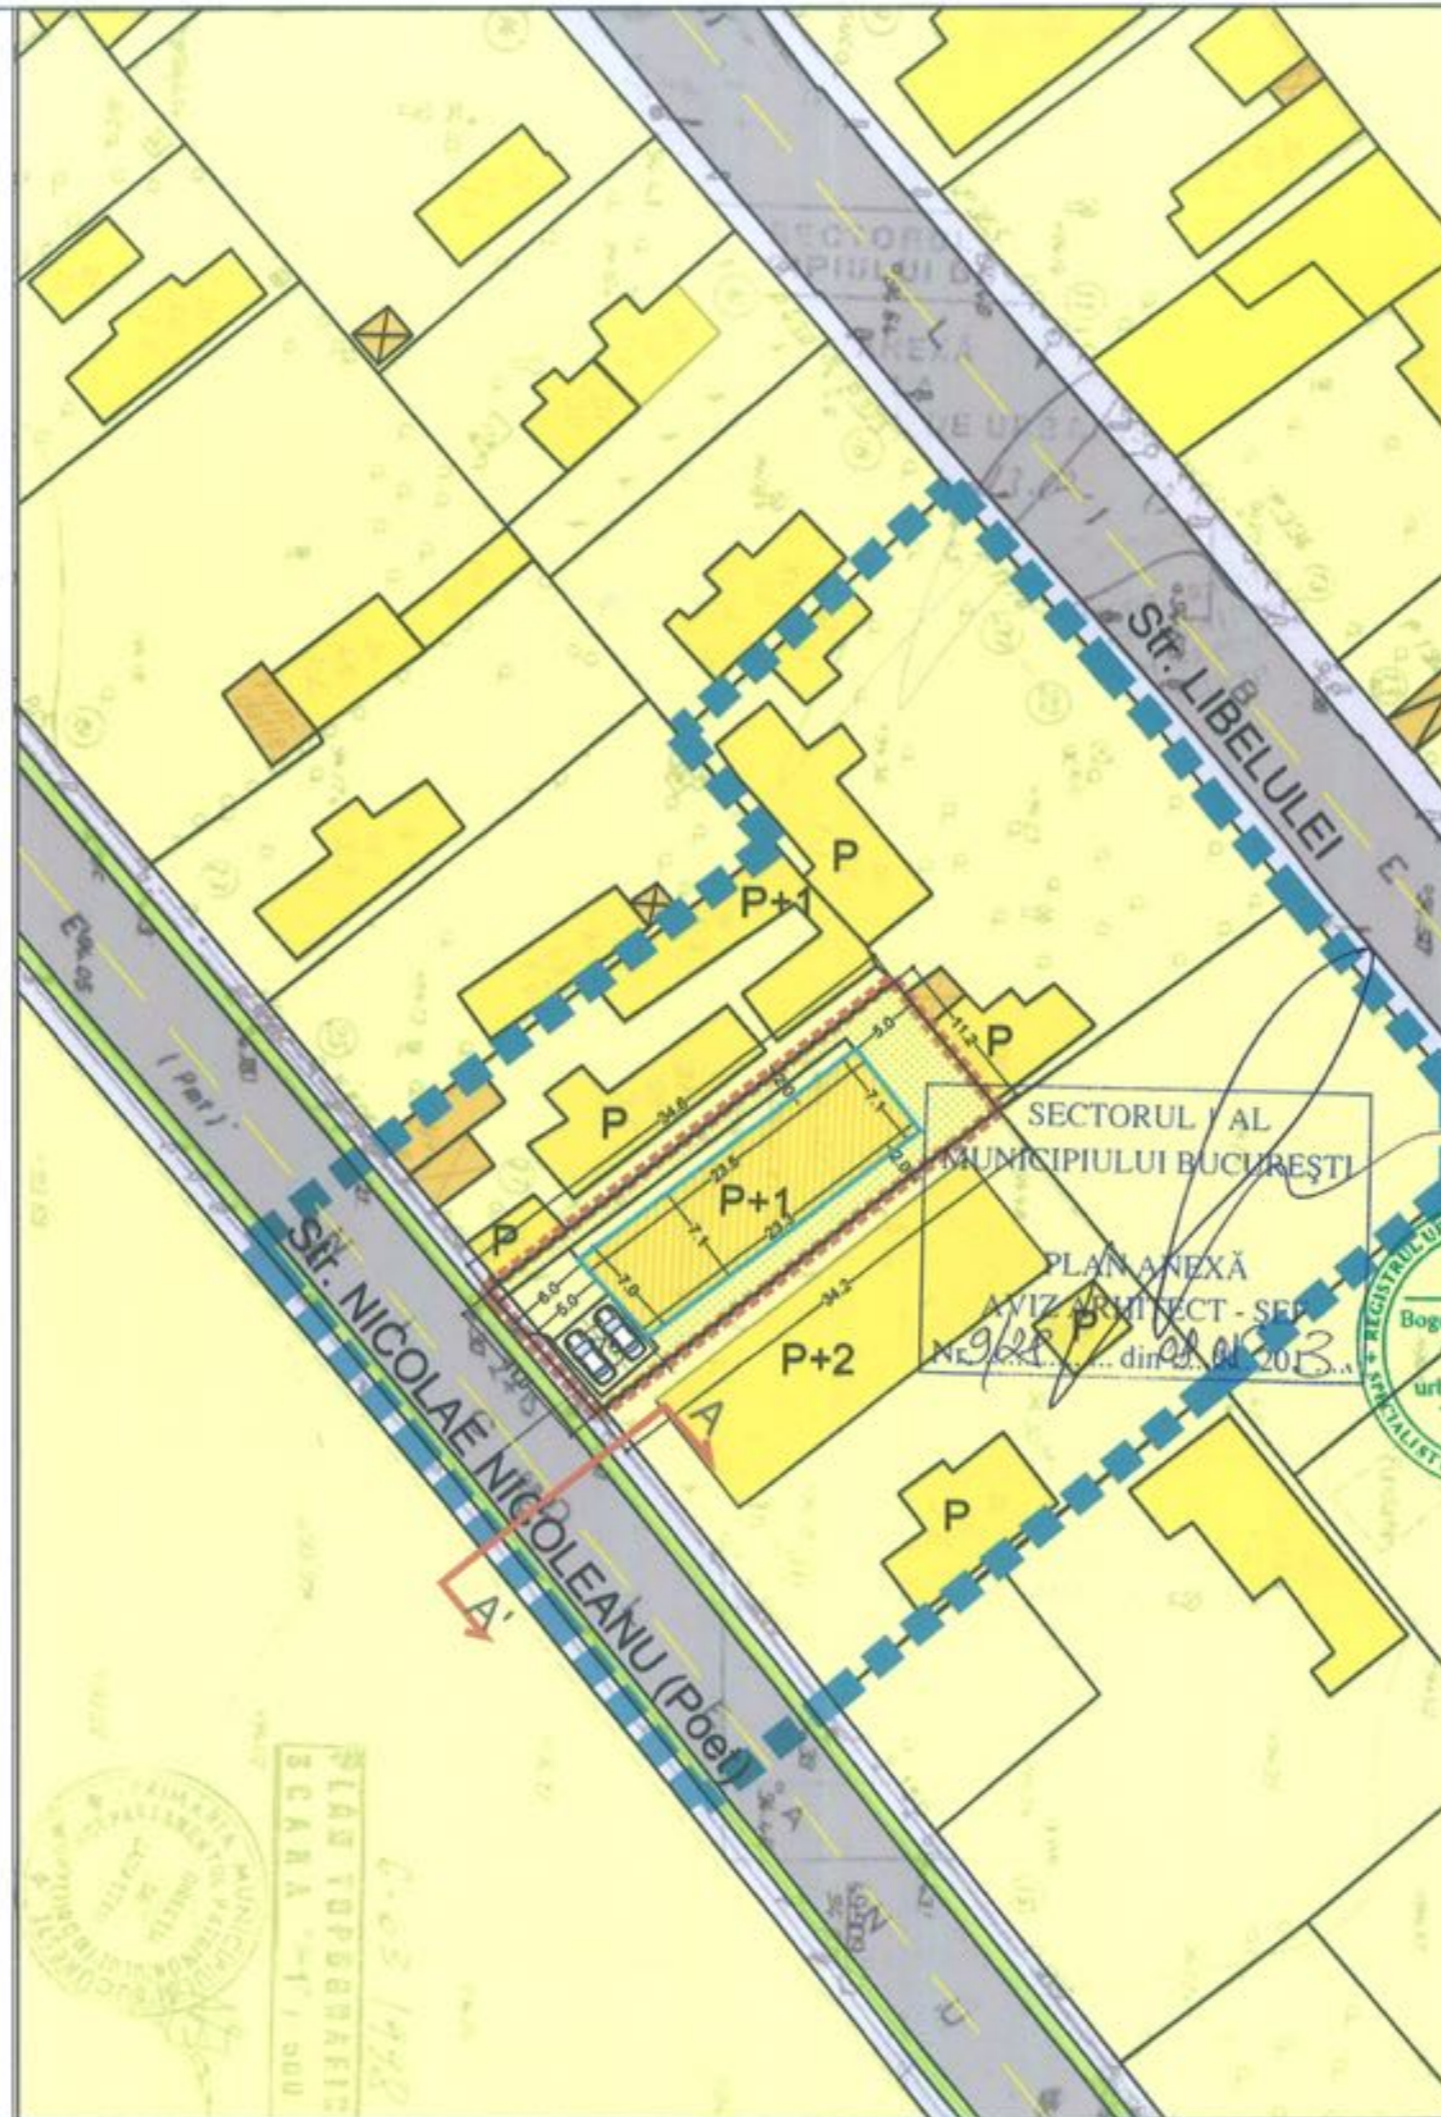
Str. LIBELULEI

P

P+1

P

P

P

P+1

P+2

P

P

P

34.6

23.5

23.5

34.2

5.0

11.2

7.1

7.1

7.0

2.0

6.0

5.0

A

A'

SECTORUL 1 AL MUNICIPIULUI BUCUREŞTI

PLAN ANEXĂ

AVIZ ARHITECT - ŞEF

Nr. 9/28 din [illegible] 2013

Str. NICOLAE NICOLEANU (Poet)

( Poet )

PLAN TOPOGRAFIC

SCARA 1 : 500

SECTORUL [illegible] PRIMARIEI DE ANEXĂ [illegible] URBANISM

Bog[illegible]

urb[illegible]

REGISTRUL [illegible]

SPECIALIST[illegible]

PRIMĂRIA MUNICIPIULUI BUCUREŞTI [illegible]